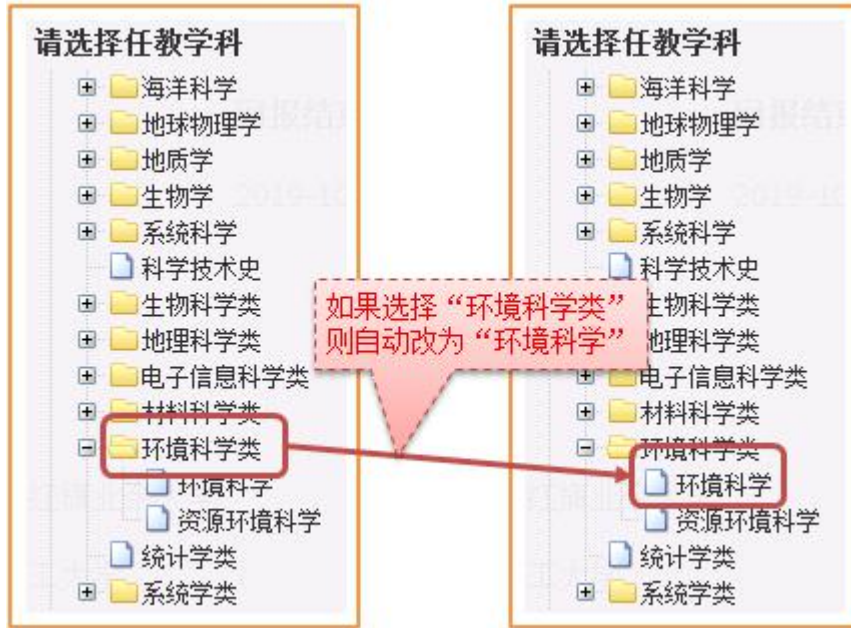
请选择任教学科

海洋科学
地球物理学
地质学
生物学
系统科学
科学技术史
生物科学类
地理科学类
电子信息科学类
材料科学类
环境科学类
环境科学
资源环境科学
统计学类
系统学类

如果选择“环境科学类”
则自动改为“环境科学”

请选择任教学科

海洋科学
地球物理学
地质学
生物学
系统科学
科学技术史
生物科学类
地理科学类
电子信息科学类
材料科学类
环境科学类
环境科学
资源环境科学
统计学类
系统学类